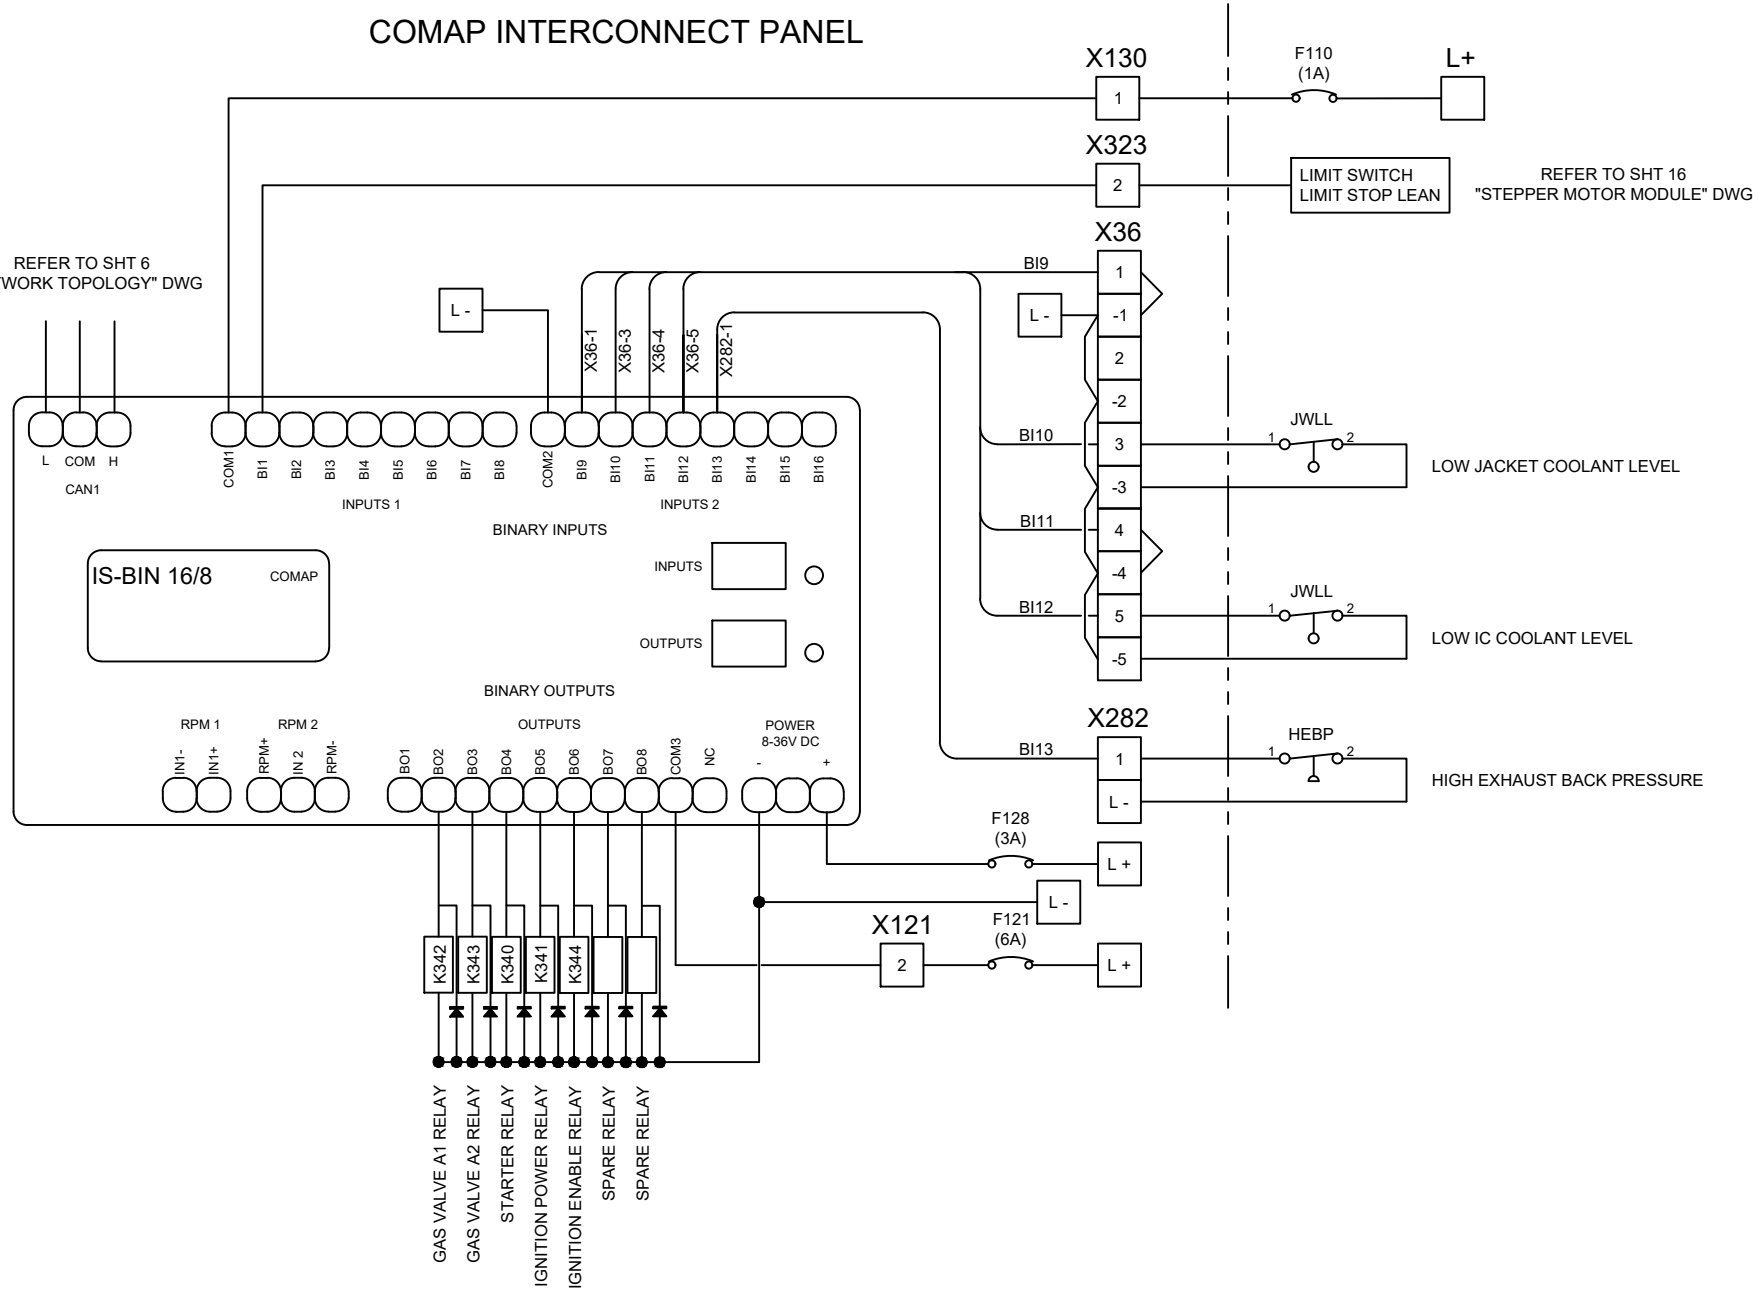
COMAP INTERCONNECT PANEL

X130
1
F110
(1A)
L+

X323
2
LIMIT SWITCH
LIMIT STOP LEAN
REFER TO SHT 16
"STEPPER MOTOR MODULE" DWG

X36
BI9
1
L -
-1
2
-2
BI10
3
-3
BI11
4
-4
BI12
5
-5

REFER TO SHT 6
WORK TOPOLOGY" DWG

L -
X36-1
X36-3
X36-4
X36-5
X282-1

L COM H
CAN1
COM1 BI1 BI2 BI3 BI4 BI5 BI6 BI7 BI8
INPUTS 1
COM2 BI9 BI10 BI11 BI12 BI13 BI14 BI15 BI16
INPUTS 2
BINARY INPUTS

JWLL
1 2
LOW JACKET COOLANT LEVEL

IS-BIN 16/8
COMAP
INPUTS
OUTPUTS

JWLL
1 2
LOW IC COOLANT LEVEL

BINARY OUTPUTS
X282
HEBP
BI13
1
1 2
L -
HIGH EXHAUST BACK PRESSURE

RPM 1
RPM 2
OUTPUTS
POWER
8-36V DC
IN1- IN1+ RPM+ IN 2 RPM- BO1 BO2 BO3 BO4 BO5 BO6 BO7 BO8 COM3 NC - +

F128
(3A)
L +
L -
X121
2
F121
(6A)
L +

K342 K343 K340 K341 K344

GAS VALVE A1 RELAY
GAS VALVE A2 RELAY
STARTER RELAY
IGNITION POWER RELAY
IGNITION ENABLE RELAY
SPARE RELAY
SPARE RELAY